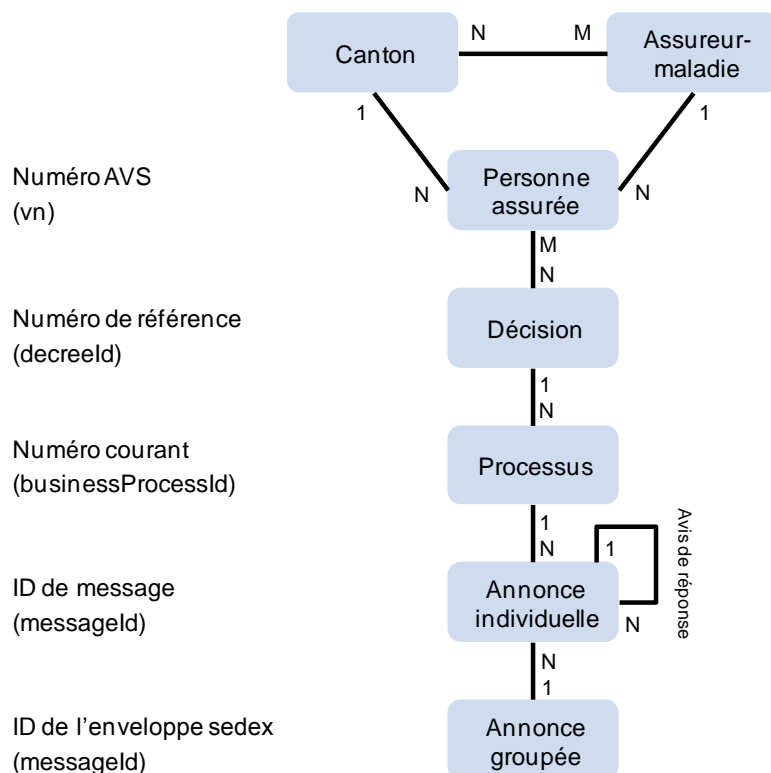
Canton
N
M
Assureur-maladie
1
1
Numéro AVS (vn)
N
Personne assurée
N
M
N
Numéro de référence (decreeId)
Décision
1
N
Numéro courant (businessProcessId)
Processus
1
N
1
Avis de réponse
ID de message (messageId)
Annonce individuelle
N
N
1
ID de l'enveloppe sedex (messageId)
Annonce groupée